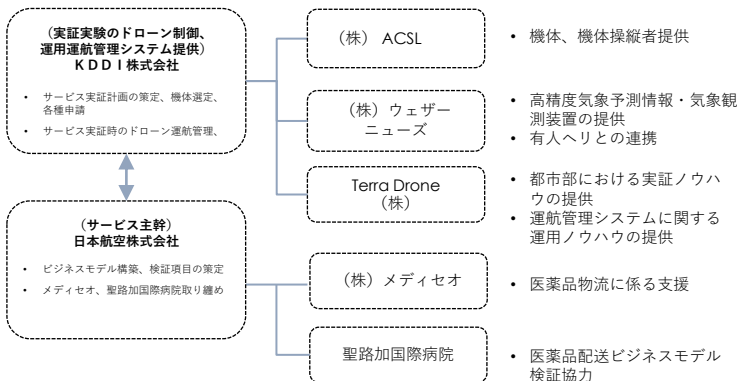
（実証実験のドローン制御、運用運航管理システム提供）
ＫＤＤＩ株式会社

• サービス実証計画の策定、機体選定、各種申請
• サービス実証時のドローン運航管理、

（株） ACSL
• 機体、機体操縦者提供

（株）ウェザーニューズ
• 高精度気象予測情報・気象観測装置の提供
• 有人ヘリとの連携

Terra Drone（株）
• 都市部における実証ノウハウの提供
• 運航管理システムに関する運用ノウハウの提供

（サービス主幹）
日本航空株式会社

• ビジネスモデル構築、検証項目の策定
• メディセオ、聖路加国際病院取り纏め

（株）メディセオ
• 医薬品物流に係る支援

聖路加国際病院
• 医薬品配送ビジネスモデル検証協力